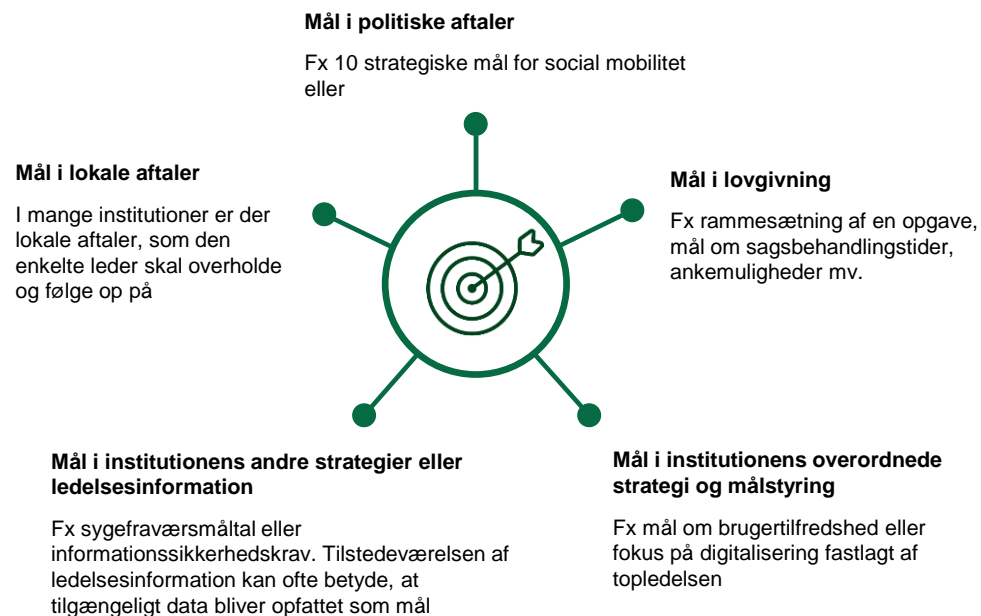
**Mål i politiske aftaler**

Fx 10 strategiske mål for social mobilitet eller

**Mål i lokale aftaler**

I mange institutioner er der lokale aftaler, som den enkelte leder skal overholde og følge op på

**Mål i lovgivning**

Fx rammesætning af en opgave, mål om sagsbehandlingstider, ankemuligheder mv.

**Mål i institutionens andre strategier eller ledelsesinformation**

Fx sygefraværsmåltal eller informationssikkerhedskrav. Tilstedeværelsen af ledelsesinformation kan ofte betyde, at tilgængeligt data bliver opfattet som mål

**Mål i institutionens overordnede strategi og målstyring**

Fx mål om brugertilfredshed eller fokus på digitalisering fastlagt af topledelsen